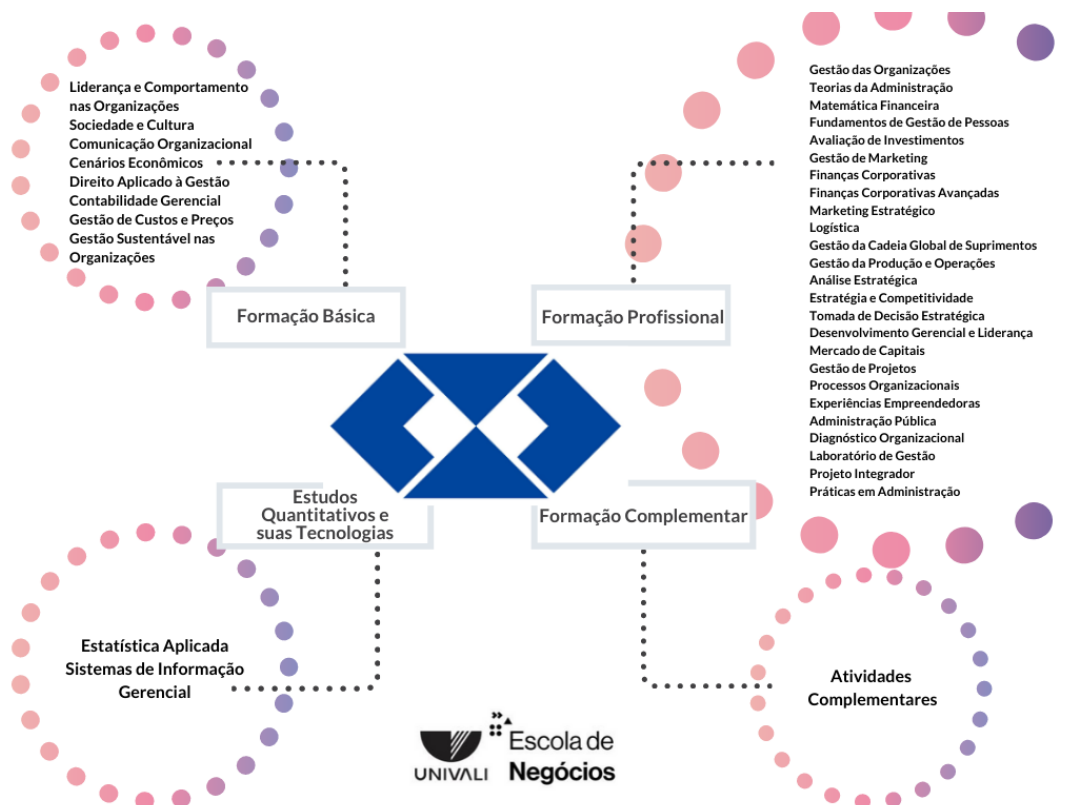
Liderança e Comportamento nas Organizações
Sociedade e Cultura
Comunicação Organizacional
Cenários Econômicos
Direito Aplicado à Gestão
Contabilidade Gerencial
Gestão de Custos e Preços
Gestão Sustentável nas Organizações

Formação Básica

Formação Profissional

Gestão das Organizações
Teorias da Administração
Matemática Financeira
Fundamentos de Gestão de Pessoas
Avaliação de Investimentos
Gestão de Marketing
Finanças Corporativas
Finanças Corporativas Avançadas
Marketing Estratégico
Logística
Gestão da Cadeia Global de Suprimentos
Gestão da Produção e Operações
Análise Estratégica
Estratégia e Competitividade
Tomada de Decisão Estratégica
Desenvolvimento Gerencial e Liderança
Mercado de Capitais
Gestão de Projetos
Processos Organizacionais
Experiências Empreendedoras
Administração Pública
Diagnóstico Organizacional
Laboratório de Gestão
Projeto Integrador
Práticas em Administração

Estudos Quantitativos e suas Tecnologias

Formação Complementar

Estatística Aplicada
Sistemas de Informação Gerencial

Atividades Complementares

UNIVALI
Escola de Negócios